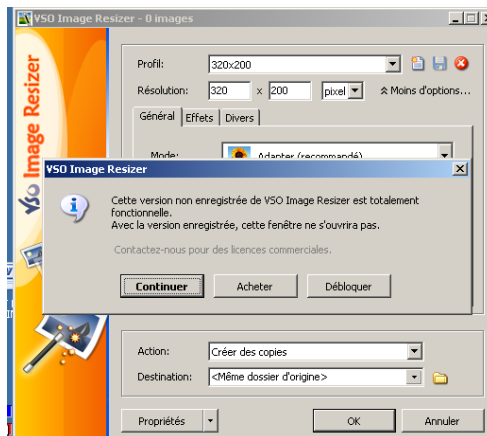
VSO Image Resizer - 0 images

Image Resizer

Profil: 320x200

Résolution: 320 x 200 pixel

Moins d'options...

Général | Effets | Divers

Mode: Adapter (recommandé)

VSO Image Resizer

Cette version non enregistrée de VSO Image Resizer est totalement fonctionnelle.
Avec la version enregistrée, cette fenêtre ne s'ouvrira pas.

Contactez-nous pour des licences commerciales.

Continuer | Acheter | Débloquer

Action: Créer des copies

Destination: <Même dossier d'origine>

Propriétés | OK | Annuler